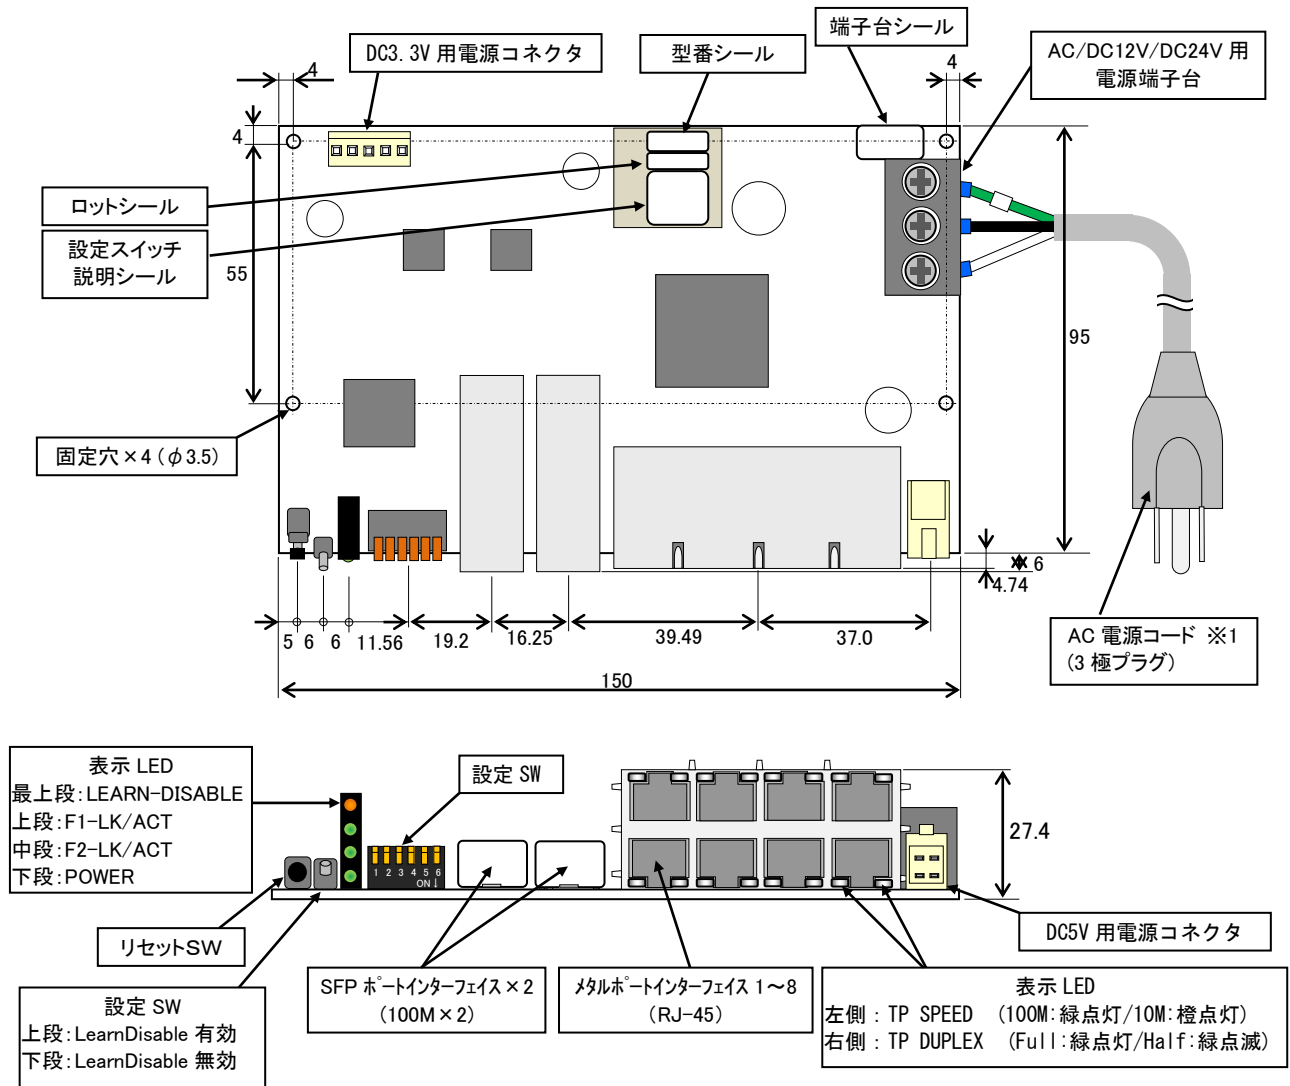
DC3.3V 用電源コネクタ

型番シール

端子台シール

AC/DC12V/DC24V 用
電源端子台

4

4

4

ロットシール

設定スイッチ
説明シール

55

95

固定穴×4（$\phi$3.5）

6

4.74

AC 電源コード ※1
(3 極プラグ)

5 6 6 11.56 19.2 16.25 39.49 37.0

150

表示 LED
最上段:LEARN-DISABLE
上段:F1-LK/ACT
中段:F2-LK/ACT
下段:POWER

設定 SW

1 2 3 4 5 6
ON

27.4

リセットSW

DC5V 用電源コネクタ

設定 SW
上段:LearnDisable 有効
下段:LearnDisable 無効

SFP ポートインターフェイス×2
(100M×2)

メタルポートインターフェイス 1～8
(RJ-45)

表示 LED
左側 : TP SPEED (100M:緑点灯/10M:橙点灯)
右側 : TP DUPLEX (Full:緑点灯/Half:緑点滅)